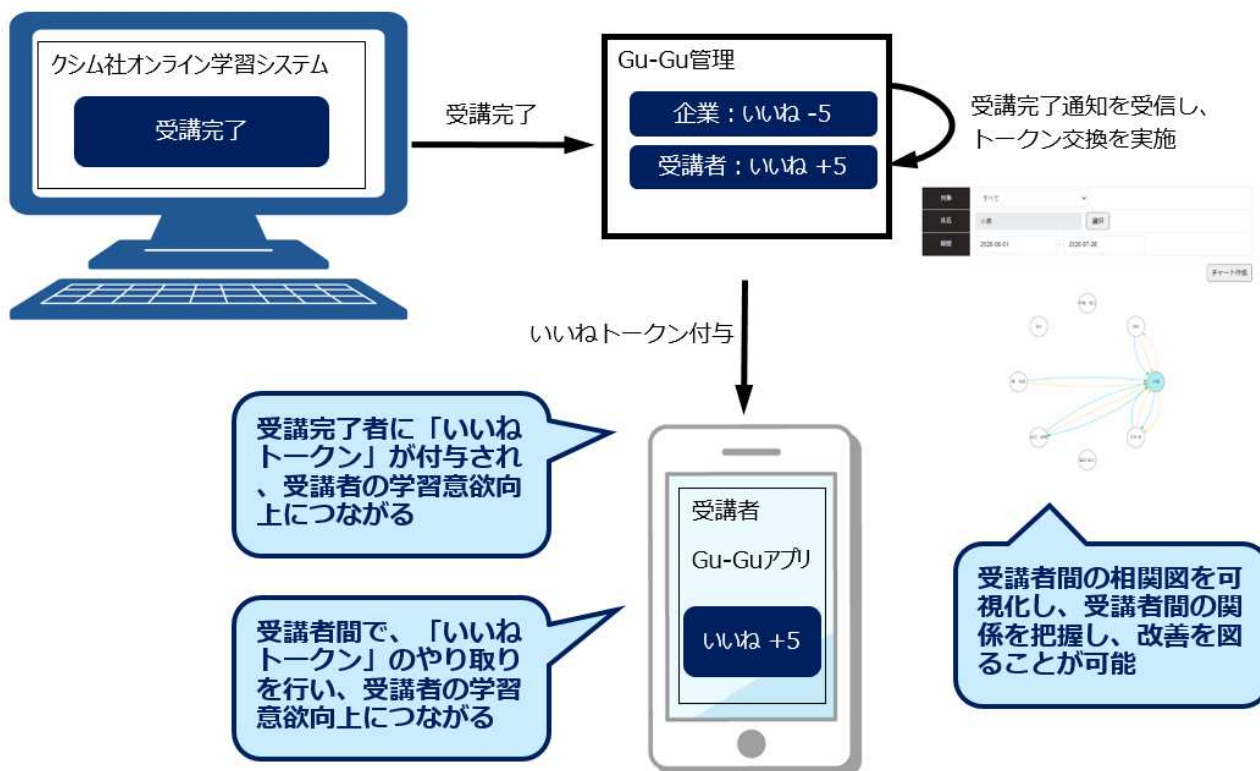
クシム社オンライン学習システム

受講完了

受講完了

Gu-Gu管理

企業：いいね -5

受講者：いいね +5

受講完了通知を受信し、トークン交換を実施

いいねトークン付与

受講完了者に「いいねトークン」が付与され、受講者の学習意欲向上につながる

受講者間で、「いいねトークン」のやり取りを行い、受講者の学習意欲向上につながる

受講者

Gu-Guアプリ

いいね +5

受講者間の相関図を可視化し、受講者間の関係を把握し、改善を図ることが可能

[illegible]